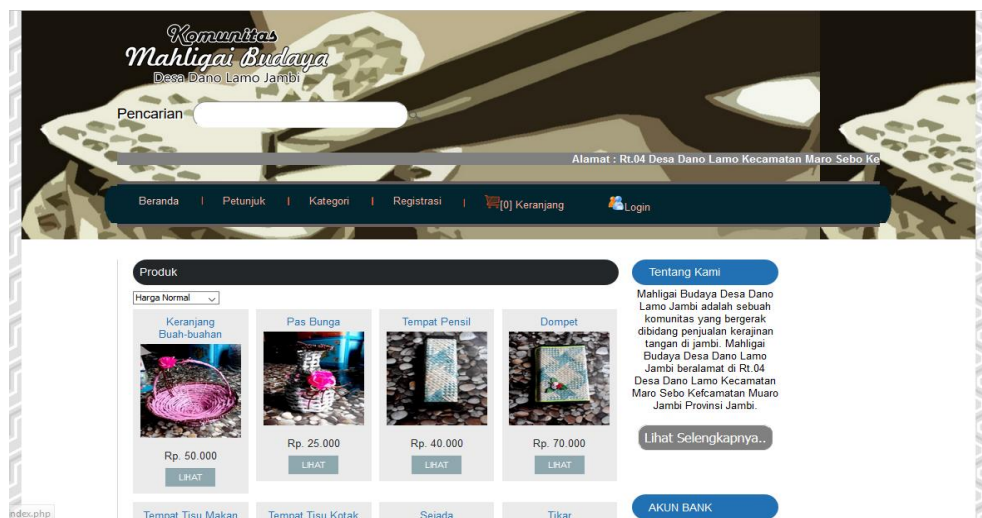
Komunitas
Mahligai Budaya
Desa Dano Lamo Jambi

Pencarian

Alamat : Rt.04 Desa Dano Lamo Kecamatan Maro Sebo Ke

Beranda | Petunjuk | Kategori | Registrasi | [0] Keranjang Login

Produk

Harga Normal

Keranjang Buah-buahan
Rp. 50.000
LIHAT

Pas Bunga
Rp. 25.000
LIHAT

Tempat Pensil
Rp. 40.000
LIHAT

Dompet
Rp. 70.000
LIHAT

Tempat Tisu Makan

Tempat Tisu Kotak

Sejada

Tikar

Tentang Kami

Mahligai Budaya Desa Dano Lamo Jambi adalah sebuah komunitas yang bergerak dibidang penjualan kerajinan tangan di jambi. Mahligai Budaya Desa Dano Lamo Jambi beralamat di Rt.04 Desa Dano Lamo Kecamatan Maro Sebo Kefcamatan Muaro Jambi Provinsi Jambi.

Lihat Selengkapnya..

AKUN BANK

index.php